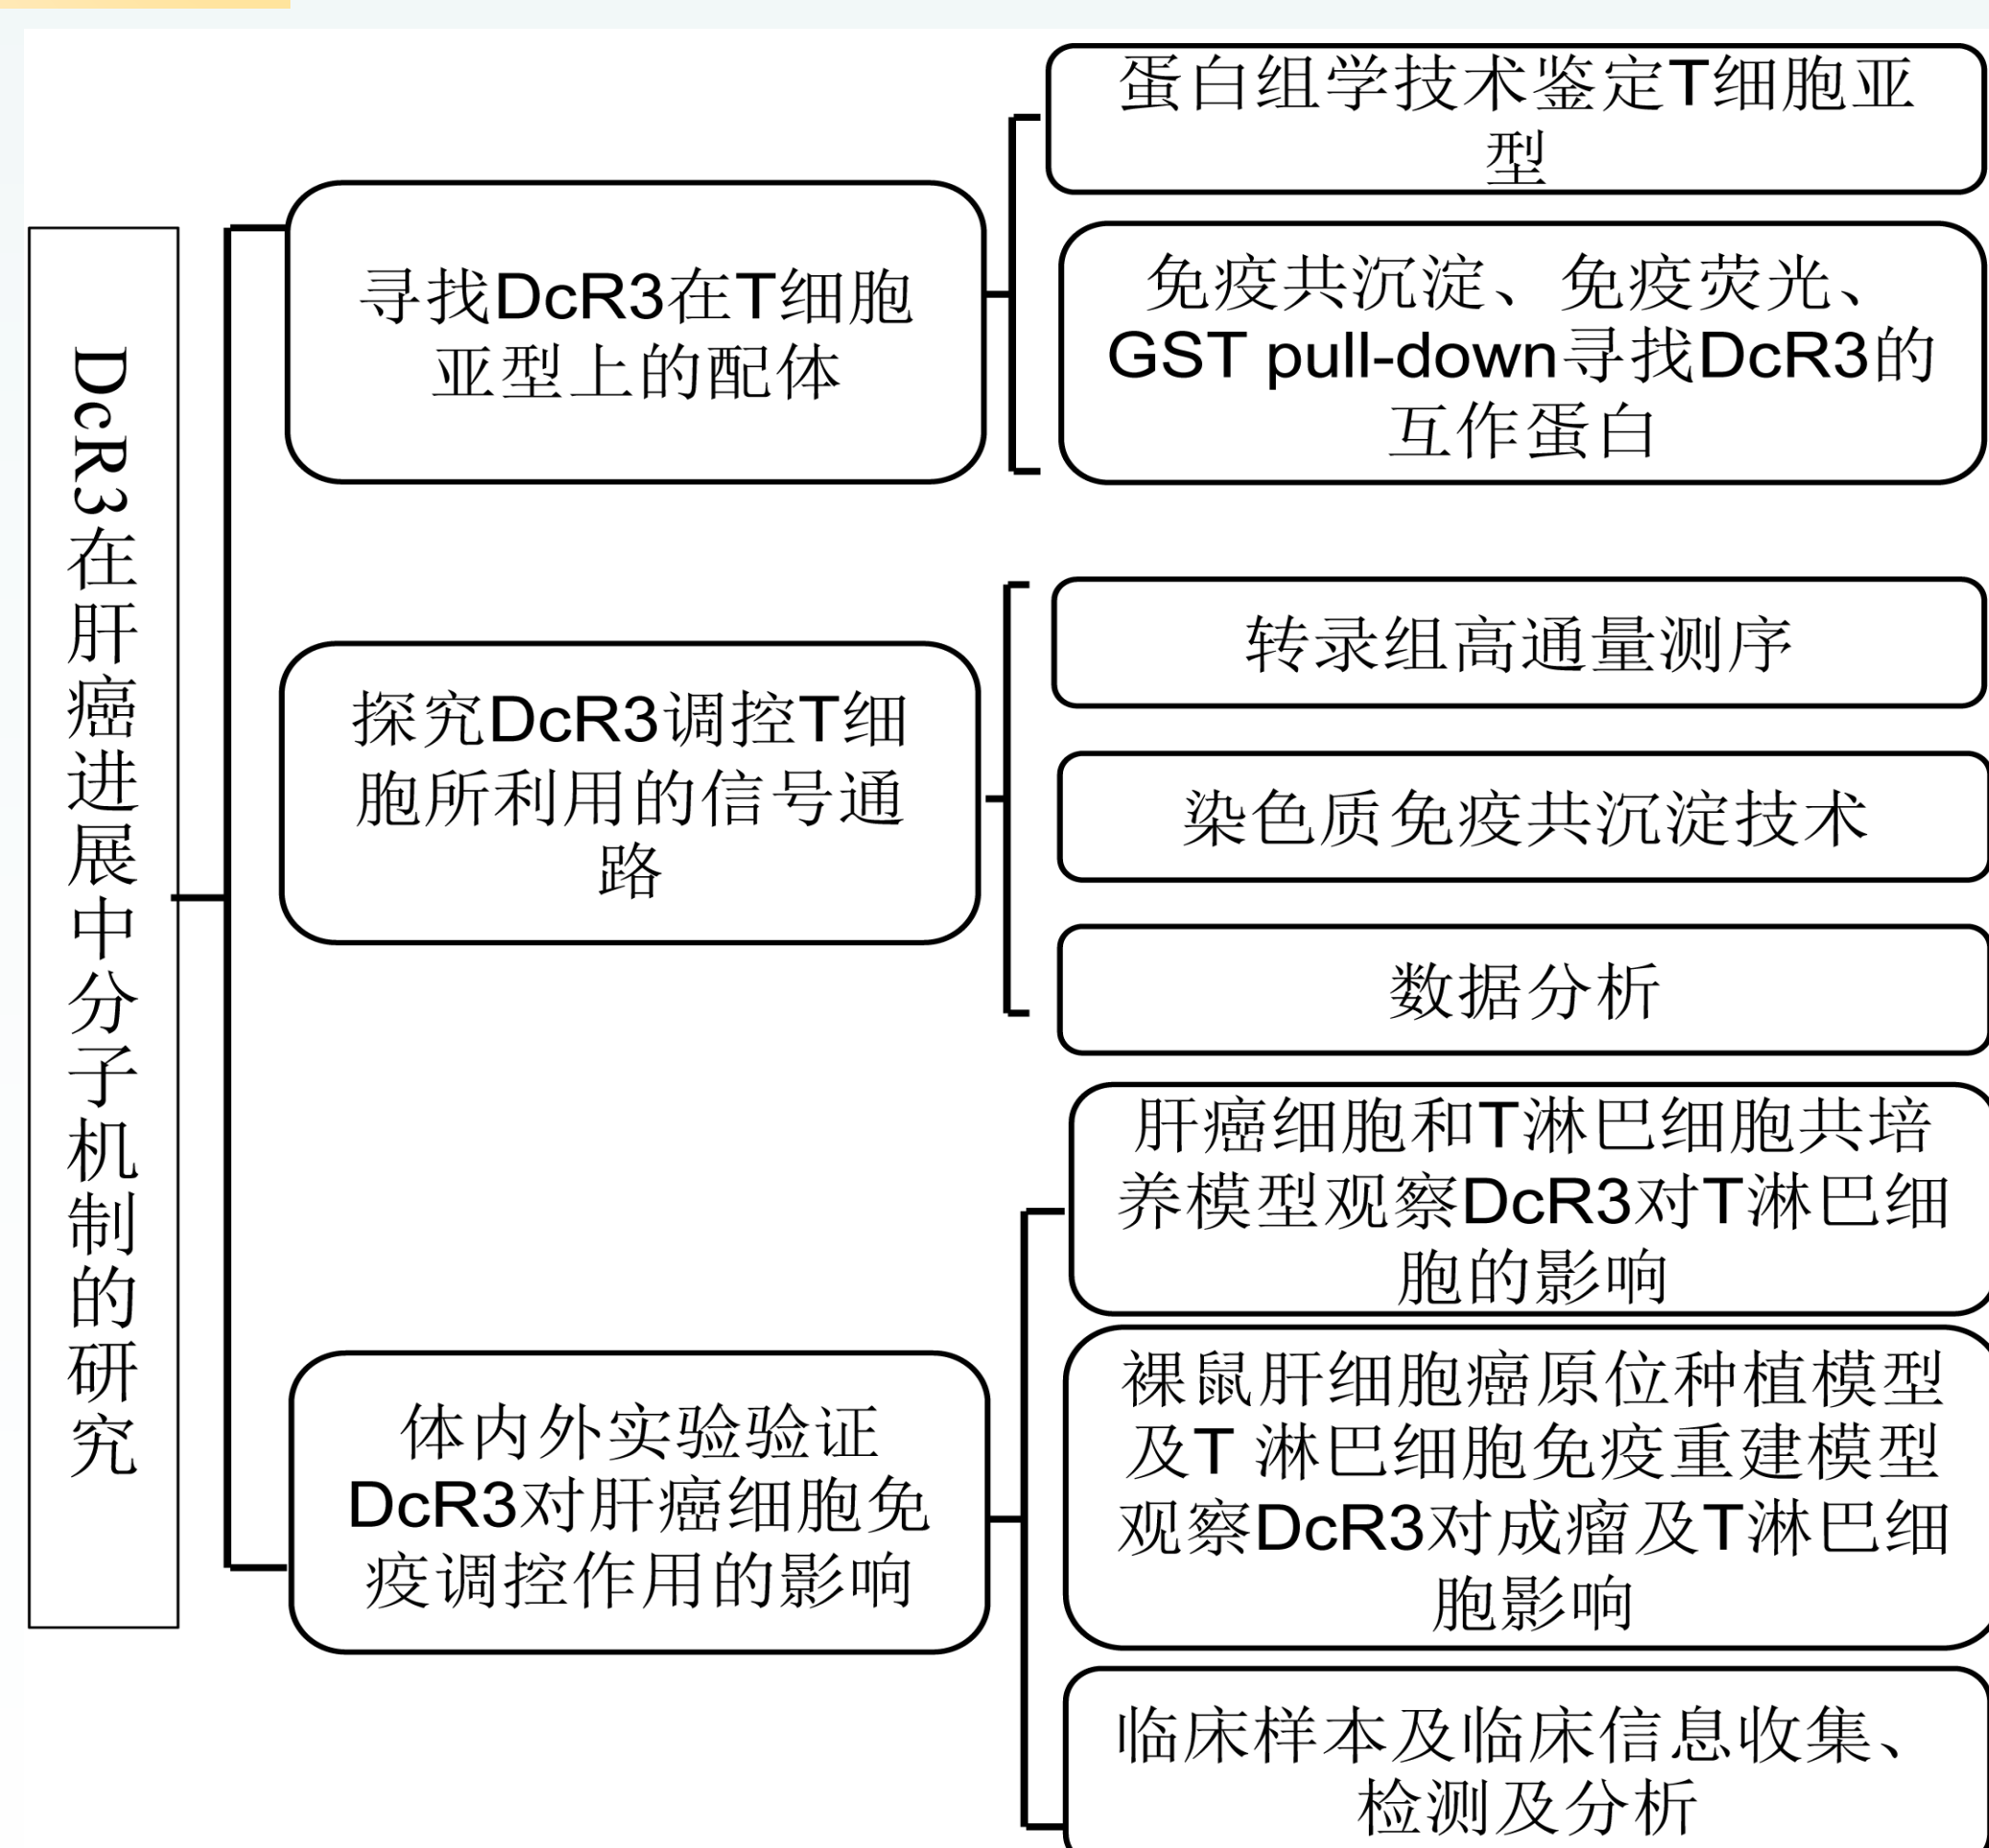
DcR3在肝癌进展中分子机制的研究

寻找DcR3在T细胞亚型上的配体

蛋白组学技术鉴定T细胞亚型

免疫共沉淀、免疫荧光、GST pull-down寻找DcR3的互作蛋白

探究DcR3调控T细胞所利用的信号通路

转录组高通量测序

染色质免疫共沉淀技术

数据分析

体内外实验验证DcR3对肝癌细胞免疫调控作用的影响

肝癌细胞和T淋巴细胞共培养模型观察DcR3对T淋巴细胞的影响

裸鼠肝细胞癌原位种植模型及T 淋巴细胞免疫重建模型观察DcR3对成瘤及T淋巴细胞影响

临床样本及临床信息收集、检测及分析